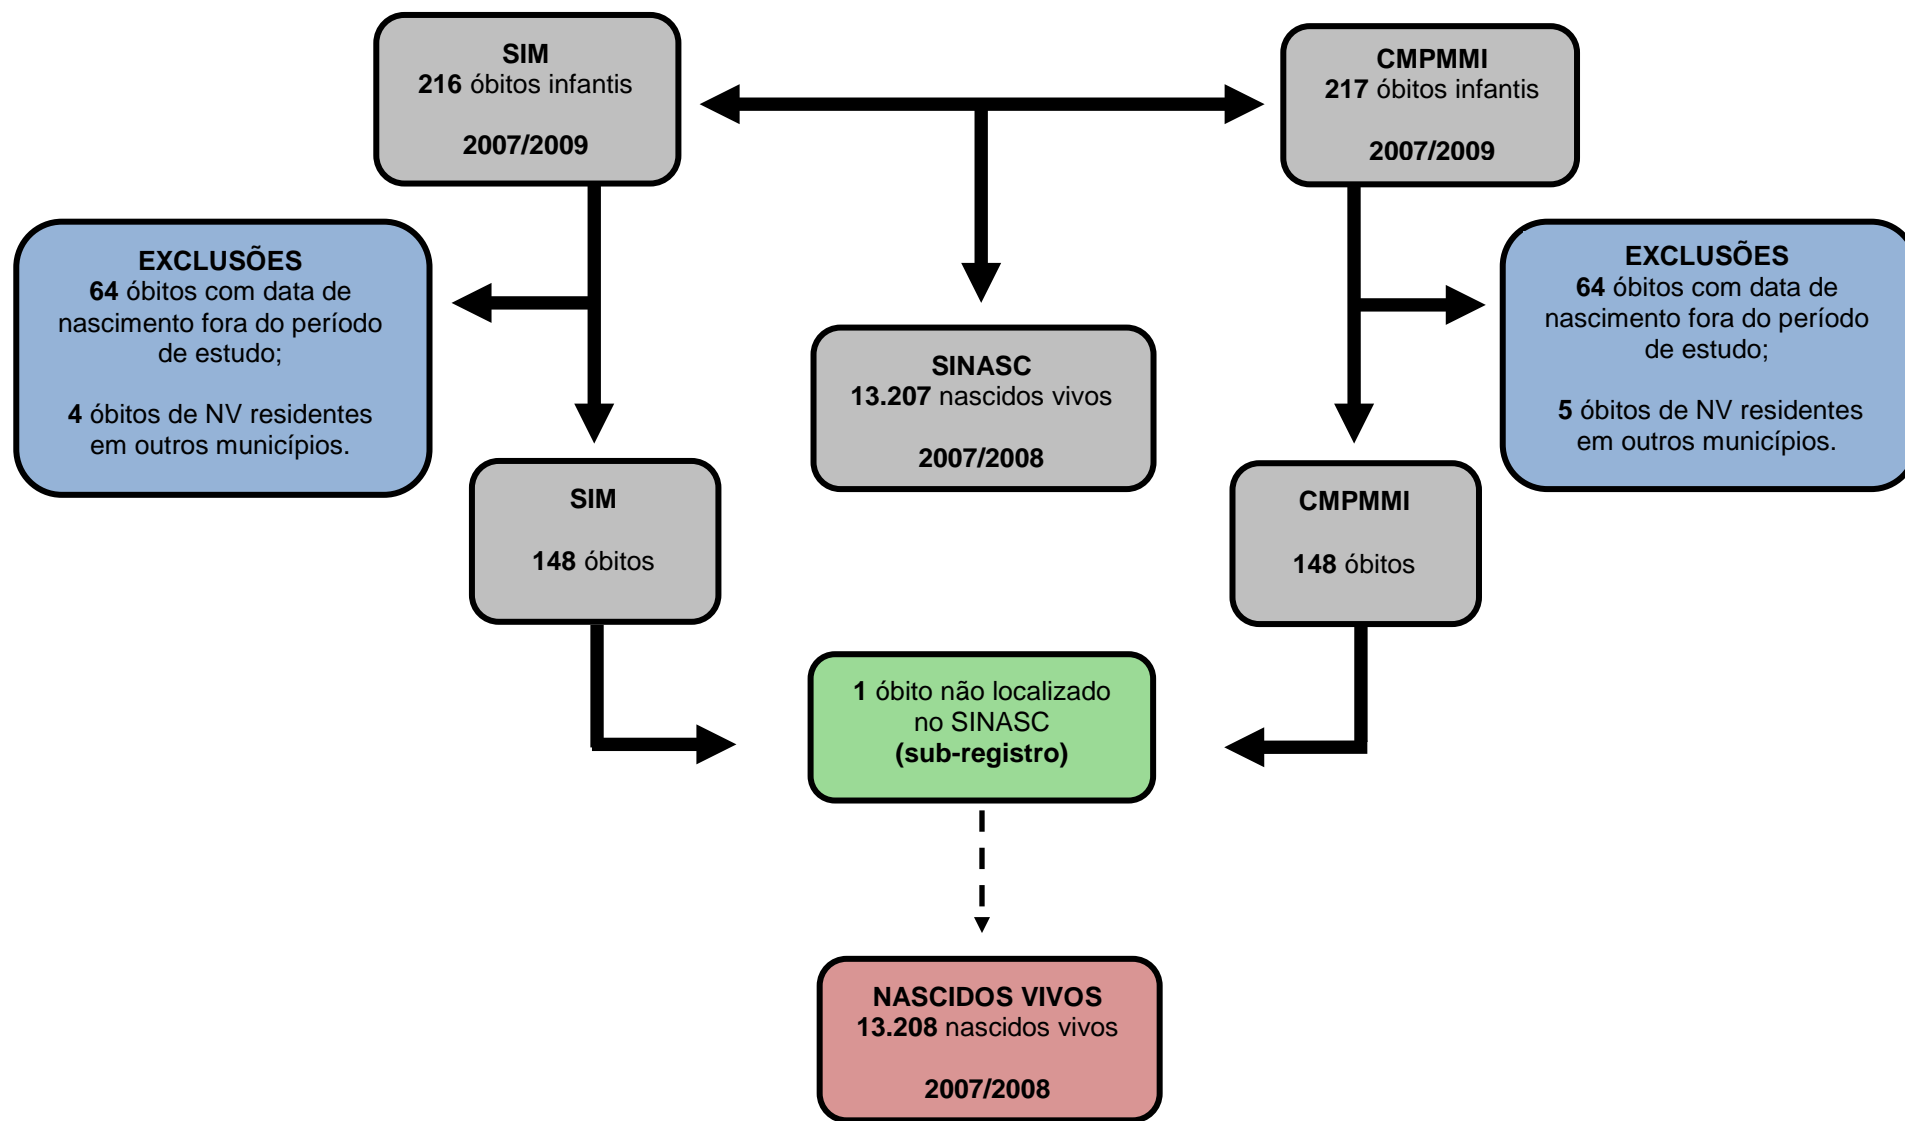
SIM
216 óbitos infantis

2007/2009

CMPMMI
217 óbitos infantis

2007/2009

EXCLUSÕES
64 óbitos com data de nascimento fora do período de estudo;

4 óbitos de NV residentes em outros municípios.

SINASC
13.207 nascidos vivos

2007/2008

EXCLUSÕES
64 óbitos com data de nascimento fora do período de estudo;

5 óbitos de NV residentes em outros municípios.

SIM

148 óbitos

CMPMMI

148 óbitos

1 óbito não localizado no SINASC
(sub-registro)

NASCIDOS VIVOS
13.208 nascidos vivos

2007/2008